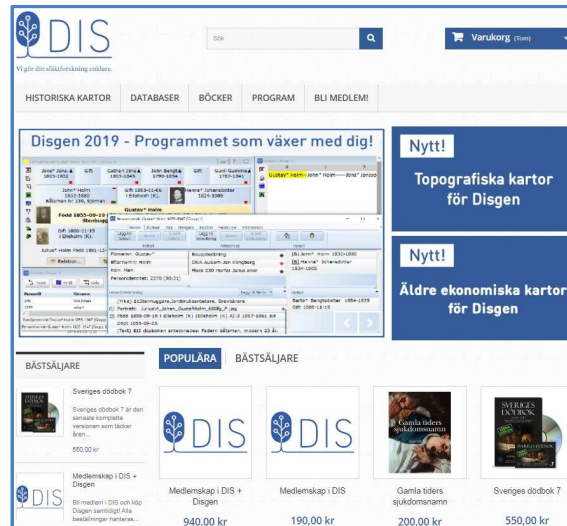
DIS
Vi gör din släktforskning enklare.

Sök

Varukorg (Tom)

HISTORISKA KARTOR
DATABASER
BÖCKER
PROGRAM
BLI MEDLEM!

Disgen 2019 - Programmet som växer med dig!

Nytt!
Topografiska kartor för Disgen

Nytt!
Äldre ekonomiska kartor för Disgen

BÄSTSÄLJARE

Sveriges dödbok 7
Sveriges dödbok 7 är den senaste kompletta versionen som täcker åren...
560,00 kr

Medlemskap i DIS + Disgen
Bli medlem i DIS och köp Disgen samtidigt! Alla beställningar hanteras...

POPULÄRA
BÄSTSÄLJARE

Medlemskap i DIS + Disgen
940,00 kr

Medlemskap i DIS
190,00 kr

Gamla tiders sjukdomsnamn
200,00 kr

Sveriges dödbok 7
550,00 kr